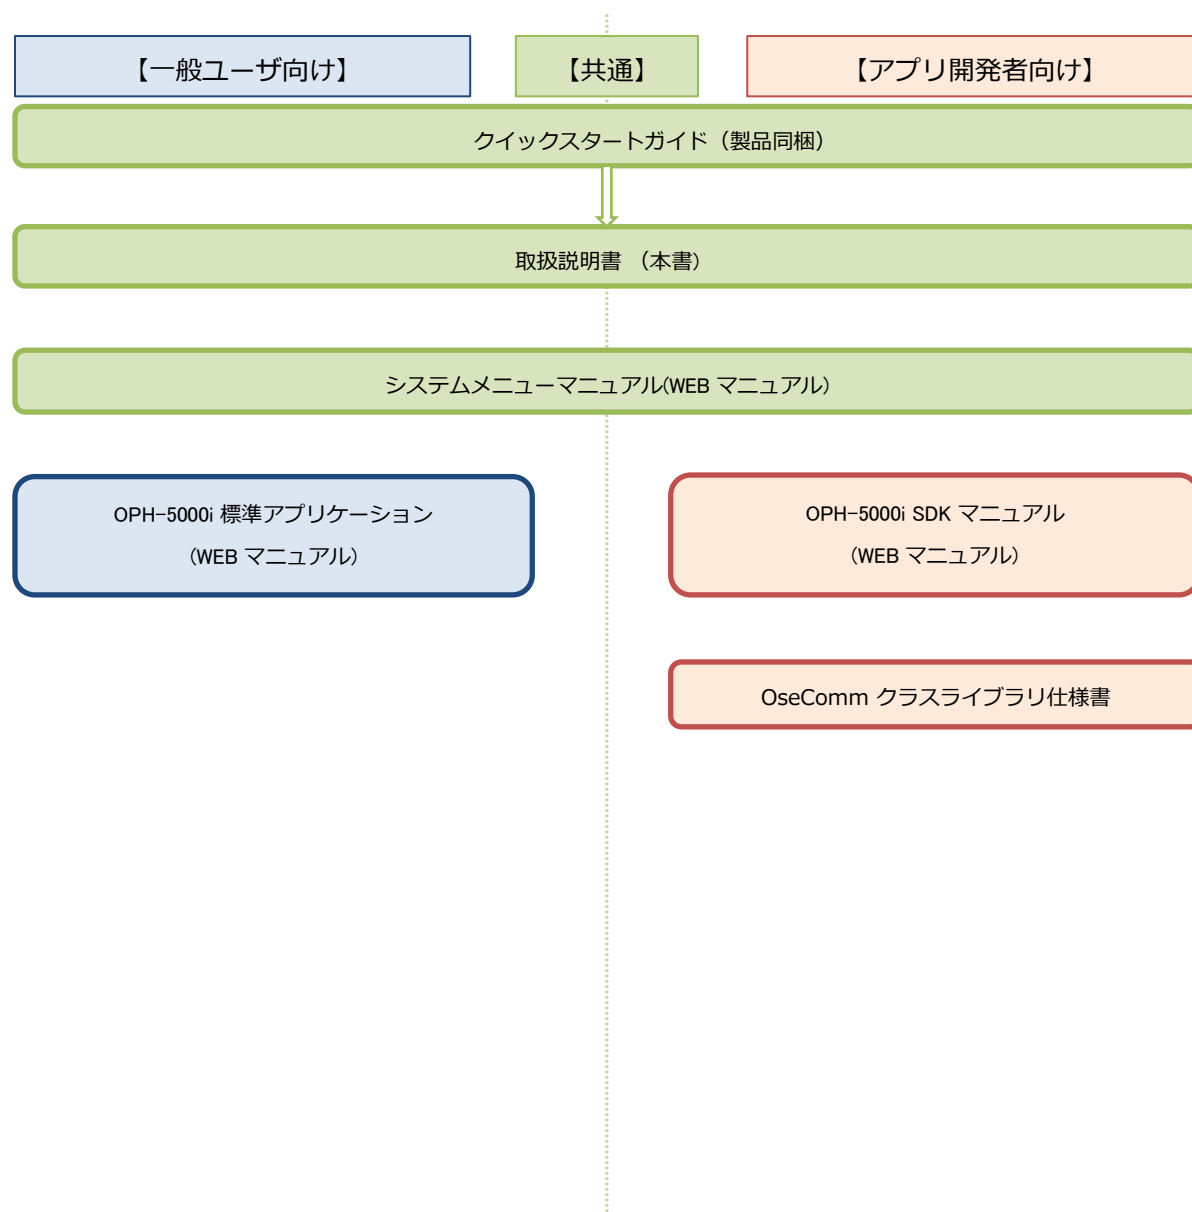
【一般ユーザ向け】

【共通】

【アプリ開発者向け】

クイックスタートガイド（製品同梱）

取扱説明書 （本書）

システムメニューマニュアル(WEB マニュアル)

OPH-5000i 標準アプリケーション
（WEB マニュアル）

OPH-5000i SDK マニュアル
（WEB マニュアル）

OseComm クラスライブラリ仕様書